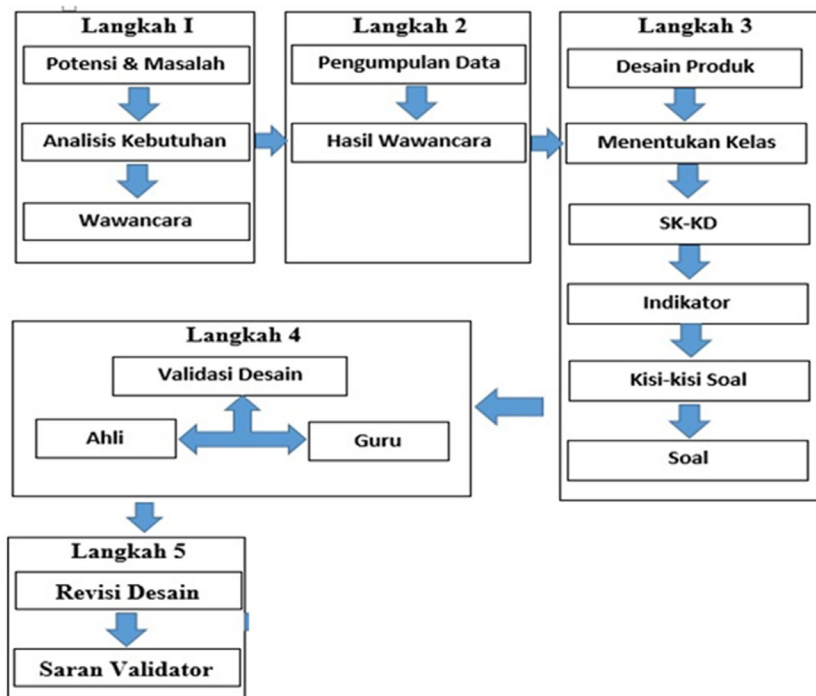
Langkah I

Potensi & Masalah

Analisis Kebutuhan

Wawancara

Langkah 2

Pengumpulan Data

Hasil Wawancara

Langkah 3

Desain Produk

Menentukan Kelas

SK-KD

Indikator

Kisi-kisi Soal

Soal

Langkah 4

Validasi Desain

Ahli

Guru

Langkah 5

Revisi Desain

Saran Validator